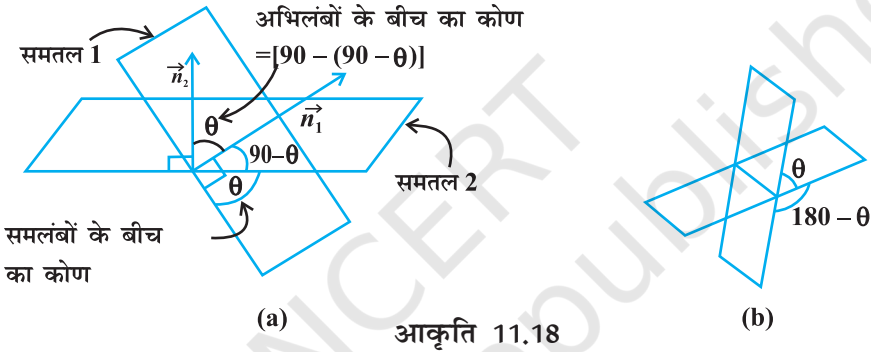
अभिलंबों के बीच का कोण $=[90-(90-\theta)]$

समतल 1

$\vec{n_2}$

$\vec{n_1}$

$\theta$

$90-\theta$

$\theta$

समतल 2

समलंबों के बीच का कोण

(a)

$\theta$

$180-\theta$

(b)

आकृति 11.18

NCERT not to be republished